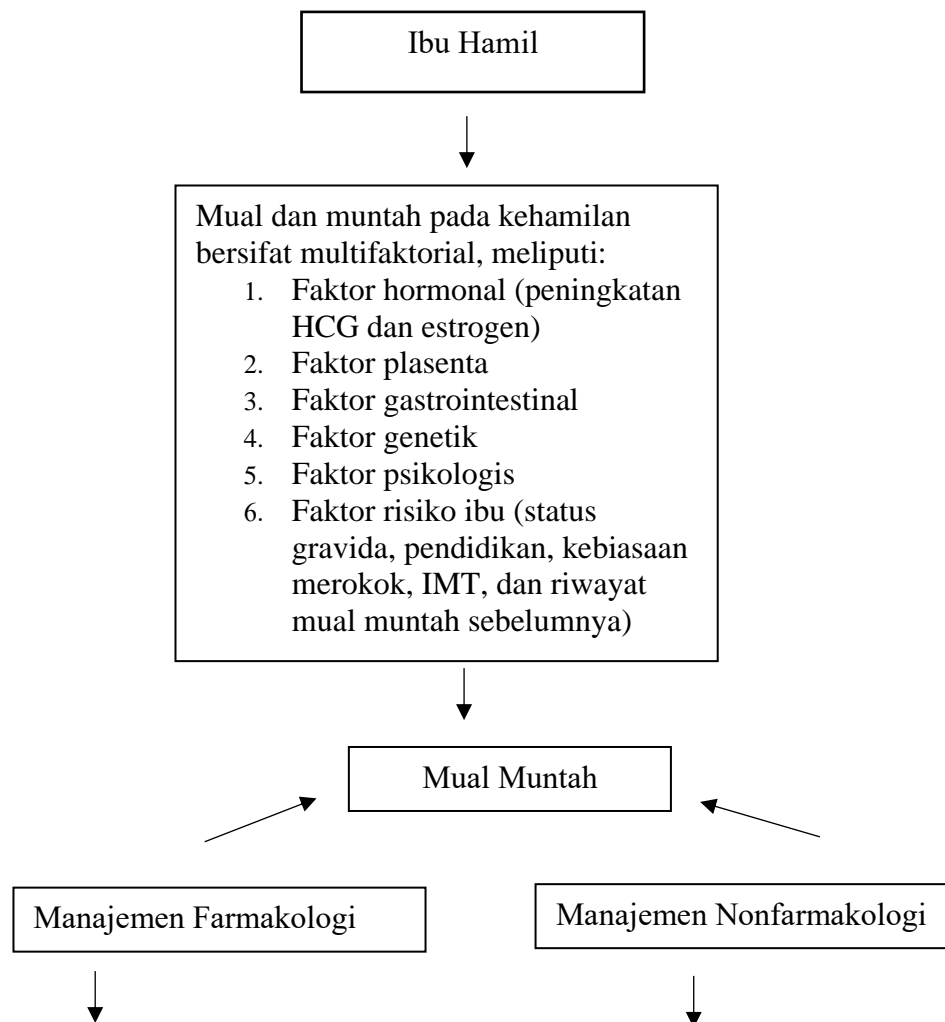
Ibu Hamil

Mual dan muntah pada kehamilan bersifat multifaktorial, meliputi:
1. Faktor hormonal (peningkatan HCG dan estrogen)
2. Faktor plasenta
3. Faktor gastrointestinal
4. Faktor genetik
5. Faktor psikologis
6. Faktor risiko ibu (status gravida, pendidikan, kebiasaan merokok, IMT, dan riwayat mual muntah sebelumnya)

Mual Muntah

Manajemen Farmakologi

Manajemen Nonfarmakologi